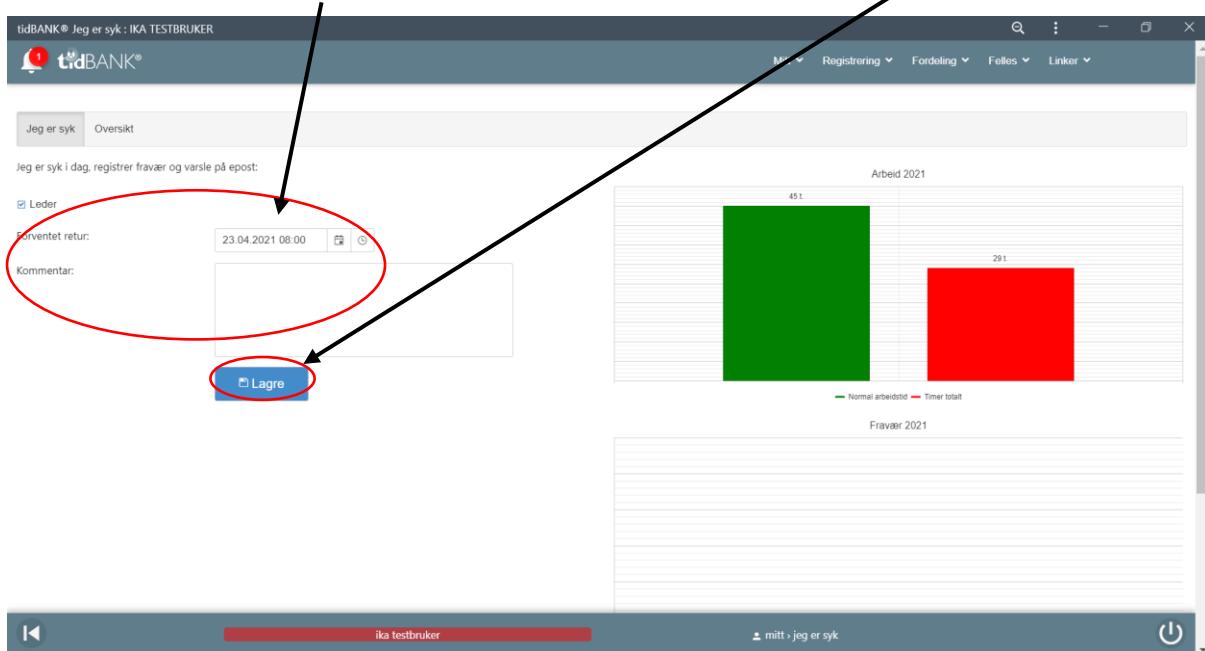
tidBANK® Jeg er syk : IKA TESTBRUKER

1 tidBANK®

Mitt Registrering Fordeling Felles Linker

Jeg er syk Oversikt

Jeg er syk i dag, registrer fravær og varsle på epost:

Leder

Forventet retur: 23.04.2021 08:00

Kommentar:

Lagre

Arbeid 2021

45 t.

29 t.

Normal arbeidstid Timer totalt

Fravær 2021

ika testbruker

mitt › jeg er syk